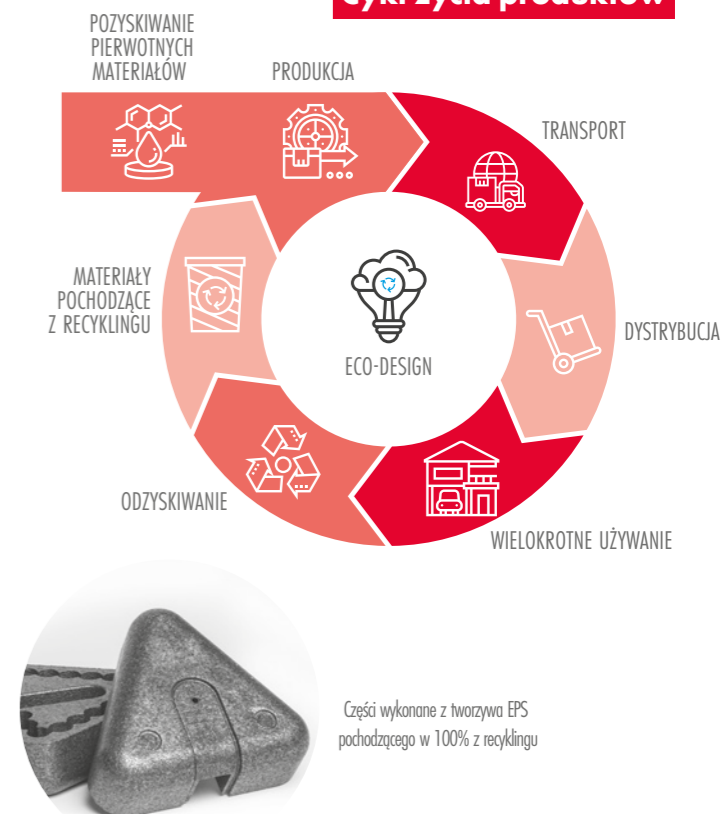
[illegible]

POZYSKIWANIE PIERWOTNYCH MATERIAŁÓW

PRODUKCJA

TRANSPORT

DYSTRYBUCJA

WIELOKROTNE UŻYWANIE

ODZYSKIWANIE

MATERIAŁY POCHODZĄCE Z RECYKLINGU

ECO-DESIGN

Części wykonane z tworzywa EPS pochodzącego w 100% z recyklingu